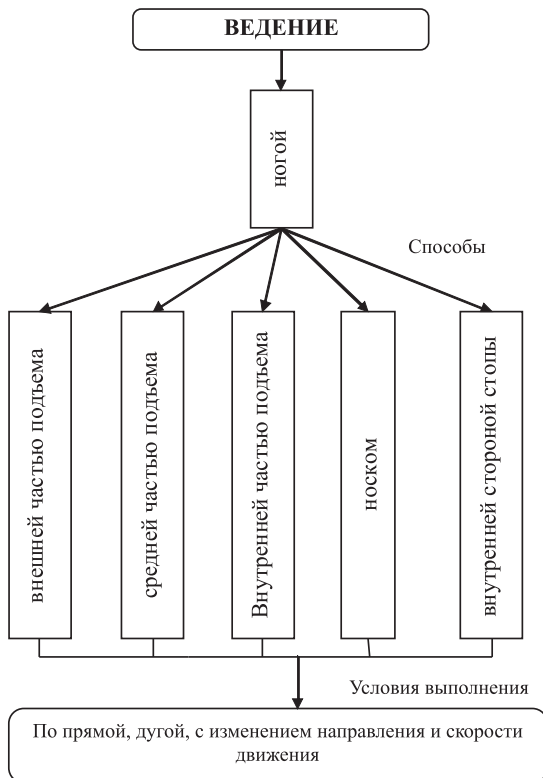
ВЕДЕНИЕ

ногой

Способы

внешней частью подъема

средней частью подъема

Внутренней частью подъема

носком

внутренней стороной стопы

Условия выполнения

По прямой, дугой, с изменением направления и скорости движения